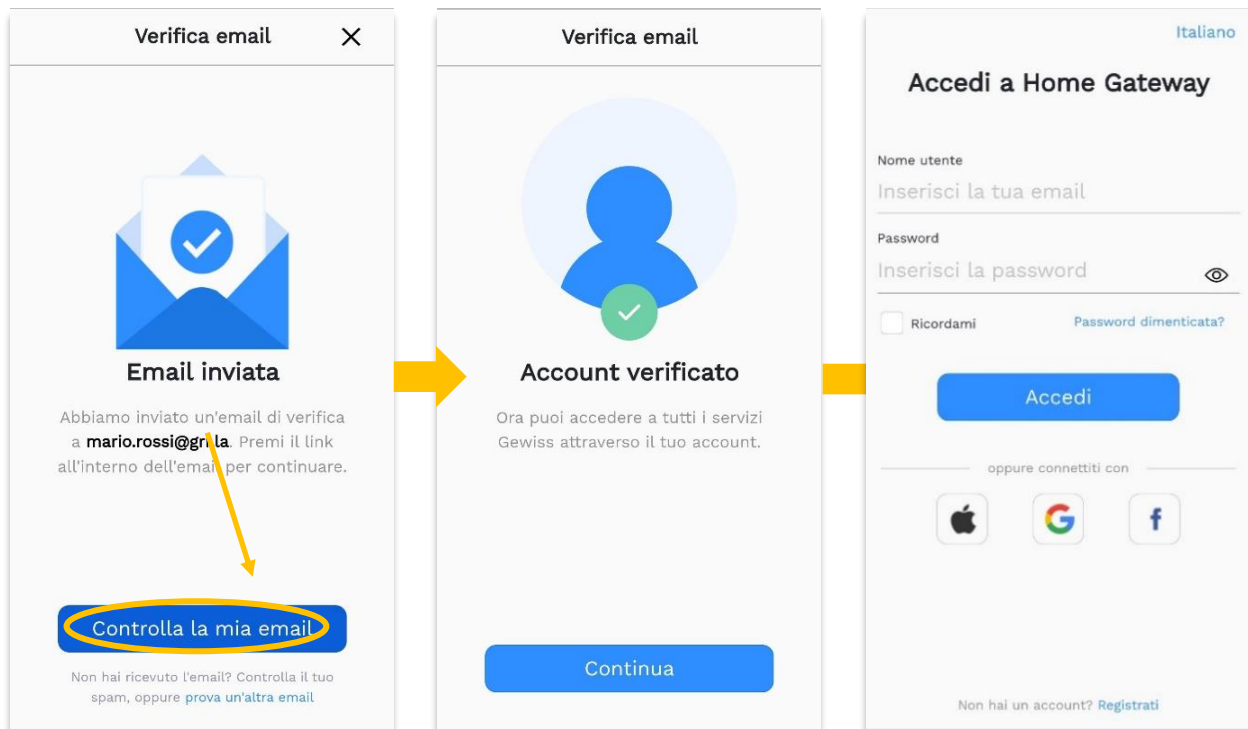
Verifica email

Email inviata

Abbiamo inviato un'email di verifica a mario.rossi@gr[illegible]la. Premi il link all'interno dell'email per continuare.

Controlla la mia email

Non hai ricevuto l'email? Controlla il tuo spam, oppure prova un'altra email

Verifica email

Account verificato

Ora puoi accedere a tutti i servizi Gewiss attraverso il tuo account.

Continua

Italiano

Accedi a Home Gateway

Nome utente
Inserisci la tua email

Password
Inserisci la password

Ricordami

Password dimenticata?

Accedi

oppure connettiti con

f

Non hai un account? Registrati